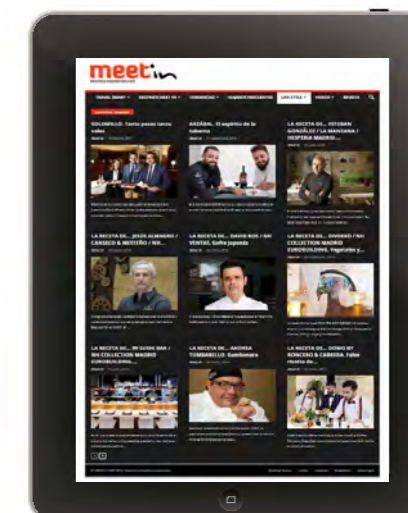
meet'in

TRAVEL SMART | RESTAURANTES | COMUNICAS | HOMBRE PRESIDENTE | LOS OTRA | VIDEOS | BUSCA

SOLOMILLO, Tanto pasas tanto vales

ANZÁBAL. El espíritu de la taberna

LA RECETA DE... ESTEBAN GONZÁLEZ / LA MANZANA / HESPERIA MADRID

LA RECETA DE... JESÚS ALMAGRO / CANSECO & MESTEÑO / NH...

LA RECETA DE... DAVID ROS / NH VENTAS. Gofre japonés

LA RECETA DE... DIVERSO / NH COLLECTION MADRID EUROBUILDING. Vegetales y...

LA RECETA DE... 99 SUSHI BAR / NH COLLECTION MADRID EUROBUILDING...

LA RECETA DE... ANDREA TUMBARELLO. Sambenare

LA RECETA DE... DOMO BY RONCERO & CABRERA. Falso risotto de...

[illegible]